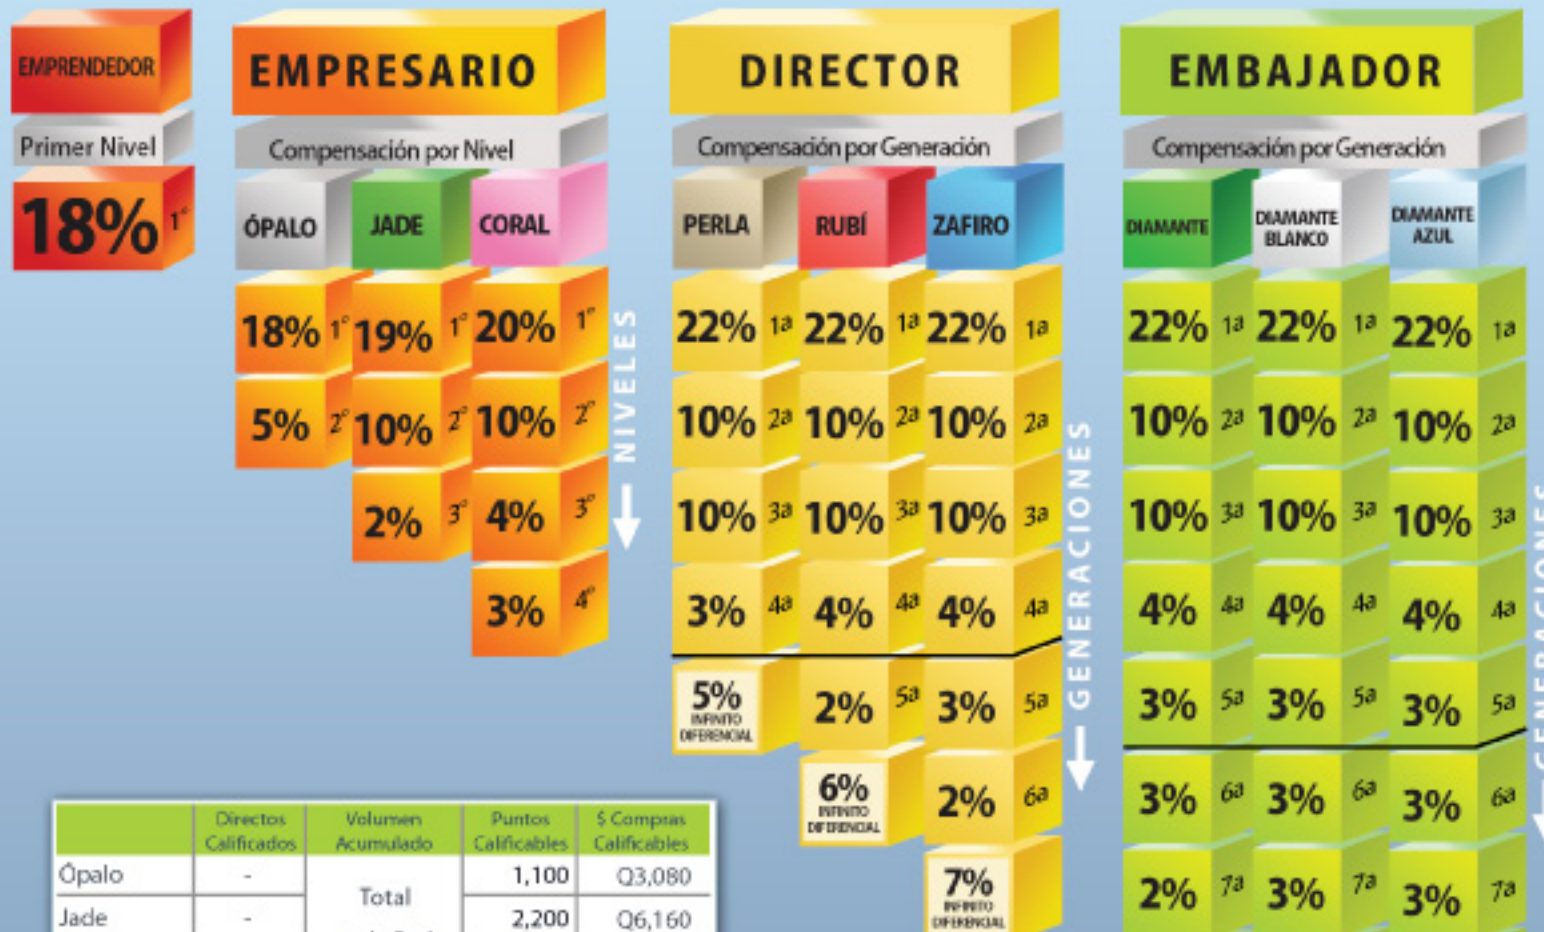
EMPRENDEDOR
Primer Nivel
18% 1°

EMPRESARIO
Compensación por Nivel
ÓPALO JADE CORAL
18% 1° 19% 1° 20% 1°
5% 2° 10% 2° 10% 2°
2% 3° 4% 3°
3% 4°
NIVELES

DIRECTOR
Compensación por Generación
PERLA RUBÍ ZAFIRO
22% 1a 22% 1a 22% 1a
10% 2a 10% 2a 10% 2a
10% 3a 10% 3a 10% 3a
3% 4a 4% 4a 4% 4a
5% INFINITO DIFERENCIAL 2% 5a 3% 5a
6% INFINITO DIFERENCIAL 2% 6a
7% INFINITO DIFERENCIAL
GENERACIONES

EMBAJADOR
Compensación por Generación
DIAMANTE DIAMANTE BLANCO DIAMANTE AZUL
22% 1a 22% 1a 22% 1a
10% 2a 10% 2a 10% 2a
10% 3a 10% 3a 10% 3a
4% 4a 4% 4a 4% 4a
3% 5a 3% 5a 3% 5a
3% 6a 3% 6a 3% 6a
2% 7a 3% 7a 3% 7a
GENERACIONES

| | Directos Calificados | Volumen Acumulado | Puntos Calificables | $ Compras Calificables |
|---|---|---|---|---|
| Ópalo | - | Total | 1,100 | Q3,080 |
| Jade | - | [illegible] | 2,200 | Q6,160 |